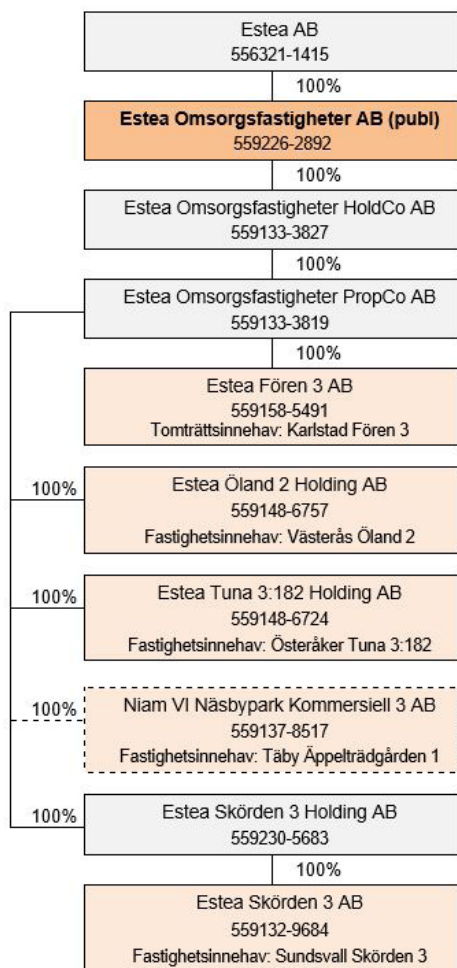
Estea AB
556321-1415

100%

Estea Omsorgsfastigheter AB (publ)
559226-2892

100%

Estea Omsorgsfastigheter HoldCo AB
559133-3827

100%

Estea Omsorgsfastigheter PropCo AB
559133-3819

100%

Estea Fören 3 AB
559158-5491
Tomträttsinnehav: Karlstad Fören 3

100%

Estea Öland 2 Holding AB
559148-6757
Fastighetsinnehav: Västerås Öland 2

100%

Estea Tuna 3:182 Holding AB
559148-6724
Fastighetsinnehav: Österåker Tuna 3:182

100%

Niam VI Näsbypark Kommersiell 3 AB
559137-8517
Fastighetsinnehav: Täby Äppelträdgården 1

100%

Estea Skörden 3 Holding AB
559230-5683

100%

Estea Skörden 3 AB
559132-9684
Fastighetsinnehav: Sundsvall Skörden 3